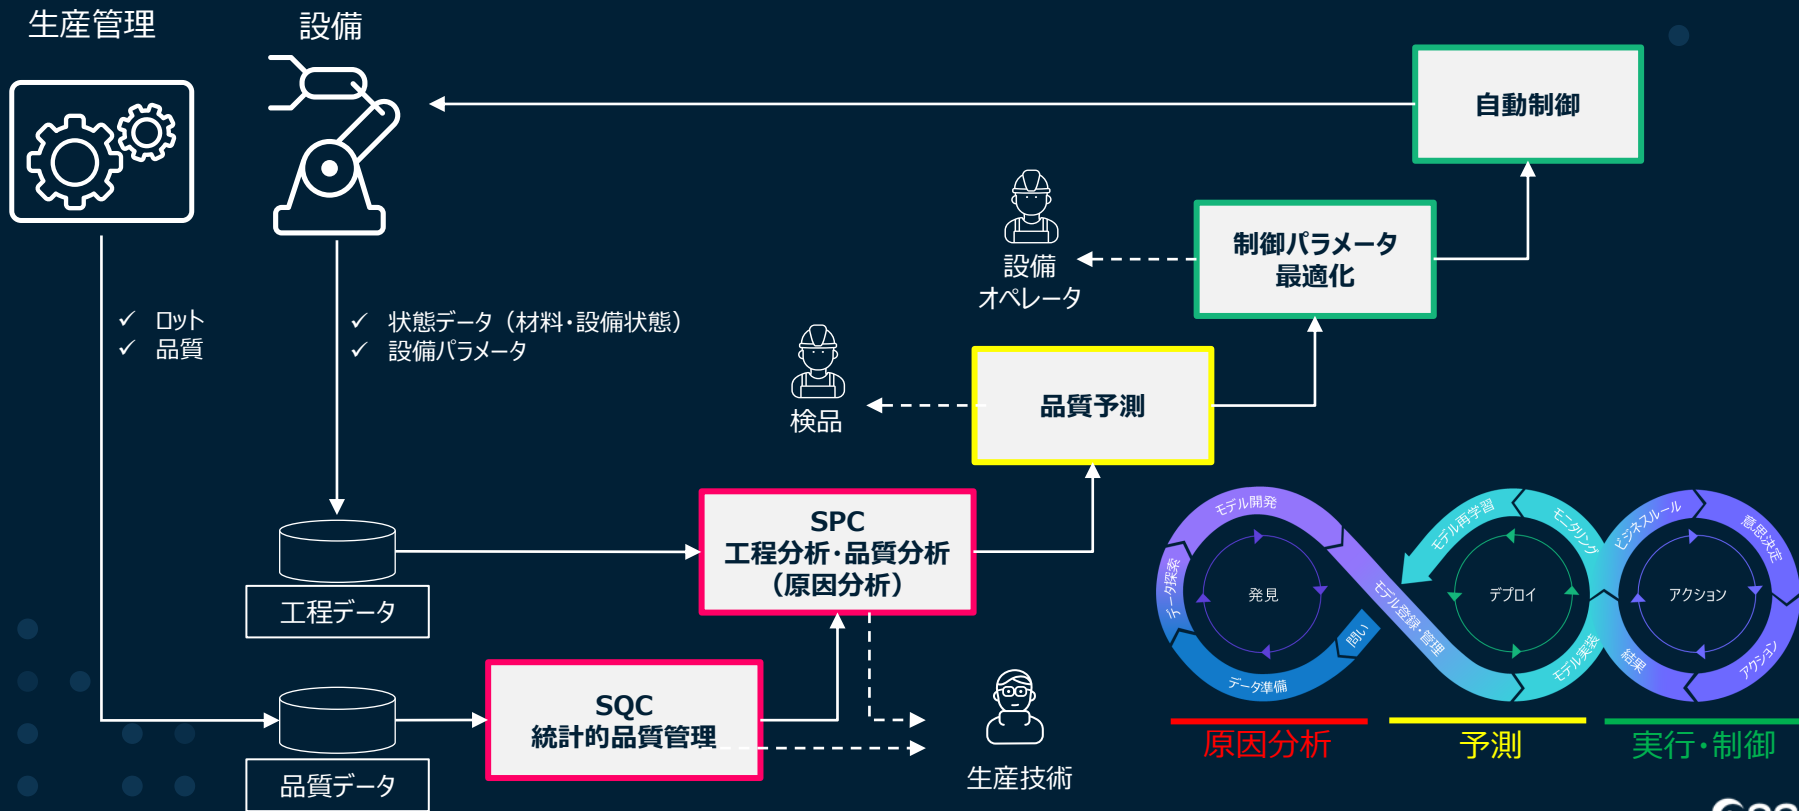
生産管理

設備

自動制御

設備
オペレータ

制御パラメータ
最適化

✓ ロット
✓ 品質

✓ 状態データ（材料・設備状態）
✓ 設備パラメータ

検品

品質予測

SPC
工程分析・品質分析
（原因分析）

工程データ

モデル開発
データ探索
発見
データ準備
問い
モデル登録・管理
モデル再学習
モニタリング
デプロイ
モデル実装
ビジネスルール
意思決定
アクション
結果
アクション

SQC
統計的品質管理

生産技術

品質データ

原因分析

予測

実行・制御